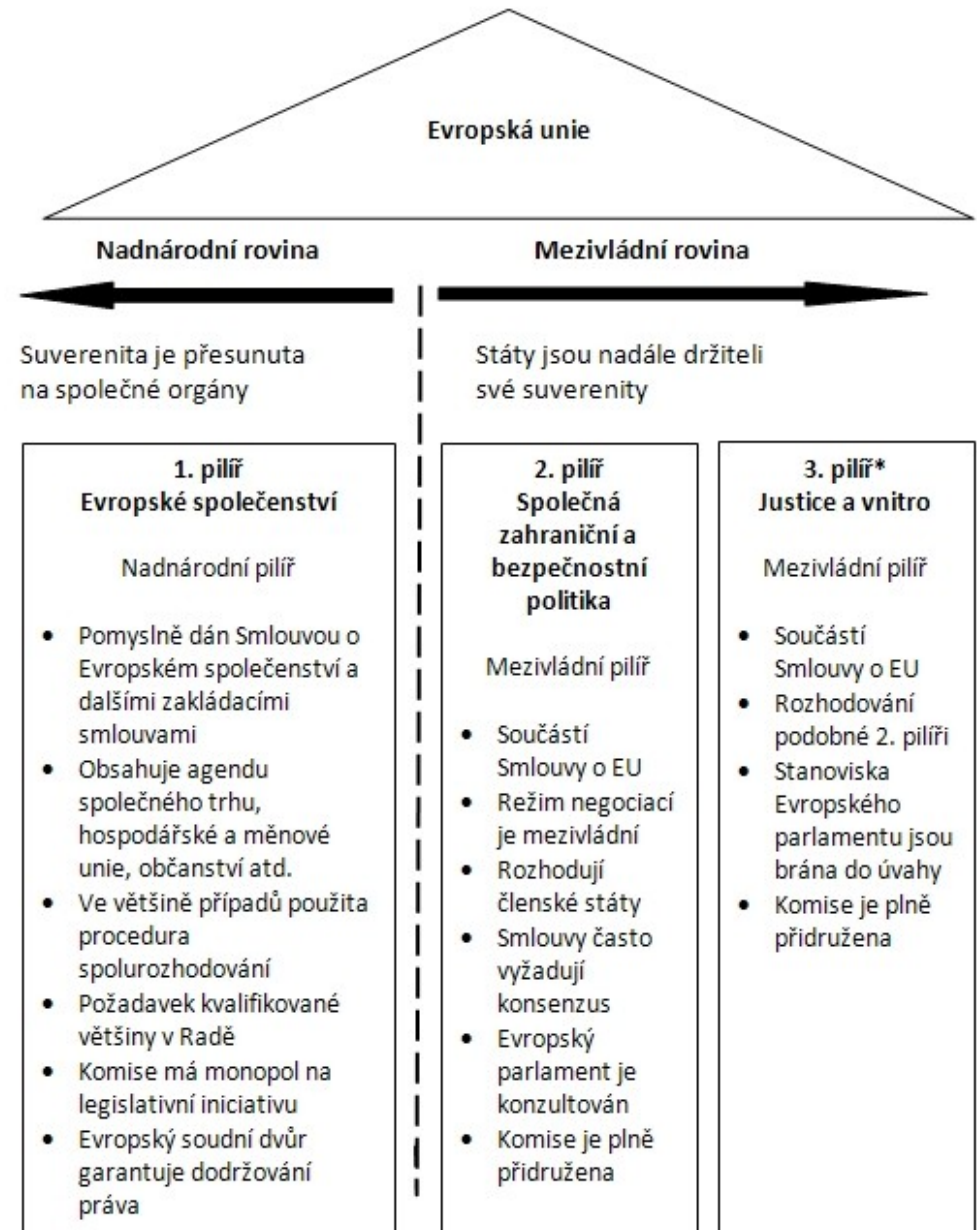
Evropská unie

Nadnárodní rovina

Mezivládní rovina

Suverenita je přesunuta na společné orgány

Státy jsou nadále držiteli své suverenity

1. pilíř
Evropské společenství

Nadnárodní pilíř

- Pomyslně dán Smlouvou o Evropském společenství a dalšími zakládacími smlouvami
- Obsahuje agendu společného trhu, hospodářské a měnové unie, občanství atd.
- Ve většině případů použita procedura spolurozhodování
- Požadavek kvalifikované většiny v Radě
- Komise má monopol na legislativní iniciativu
- Evropský soudní dvůr garantuje dodržování práva

2. pilíř
Společná zahraniční a bezpečnostní politika

Mezivládní pilíř

- Součástí Smlouvy o EU
- Režim negociací je mezivládní
- Rozhodují členské státy
- Smlouvy často vyžadují konsenzus
- Evropský parlament je konzultován
- Komise je plně přidružena

3. pilíř*
Justice a vnitro

Mezivládní pilíř

- Součástí Smlouvy o EU
- Rozhodování podobné 2. pilíři
- Stanoviska Evropského parlamentu jsou brána do úvahy
- Komise je plně přidružena